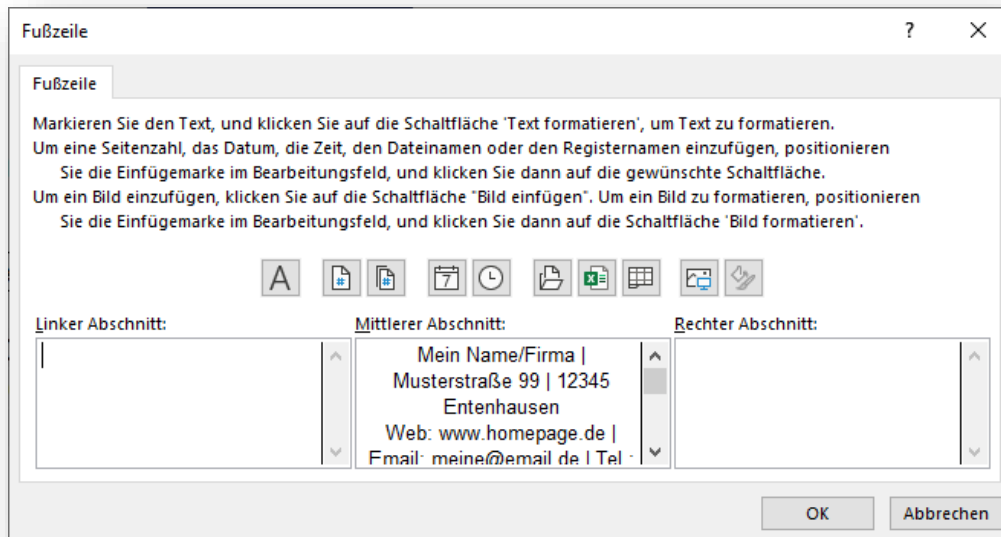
Fußzeile

?

X

Fußzeile

Markieren Sie den Text, und klicken Sie auf die Schaltfläche 'Text formatieren', um Text zu formatieren.
Um eine Seitenzahl, das Datum, die Zeit, den Dateinamen oder den Registernamen einzufügen, positionieren Sie die Einfügemarke im Bearbeitungsfeld, und klicken Sie dann auf die gewünschte Schaltfläche.
Um ein Bild einzufügen, klicken Sie auf die Schaltfläche "Bild einfügen". Um ein Bild zu formatieren, positionieren Sie die Einfügemarke im Bearbeitungsfeld, und klicken Sie dann auf die Schaltfläche 'Bild formatieren'.

A

Linker Abschnitt:

Mittlerer Abschnitt:

Mein Name/Firma | Musterstraße 99 | 12345 Entenhausen
Web: www.homepage.de | Email: meine@email.de | Tel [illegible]

Rechter Abschnitt:

OK

Abbrechen